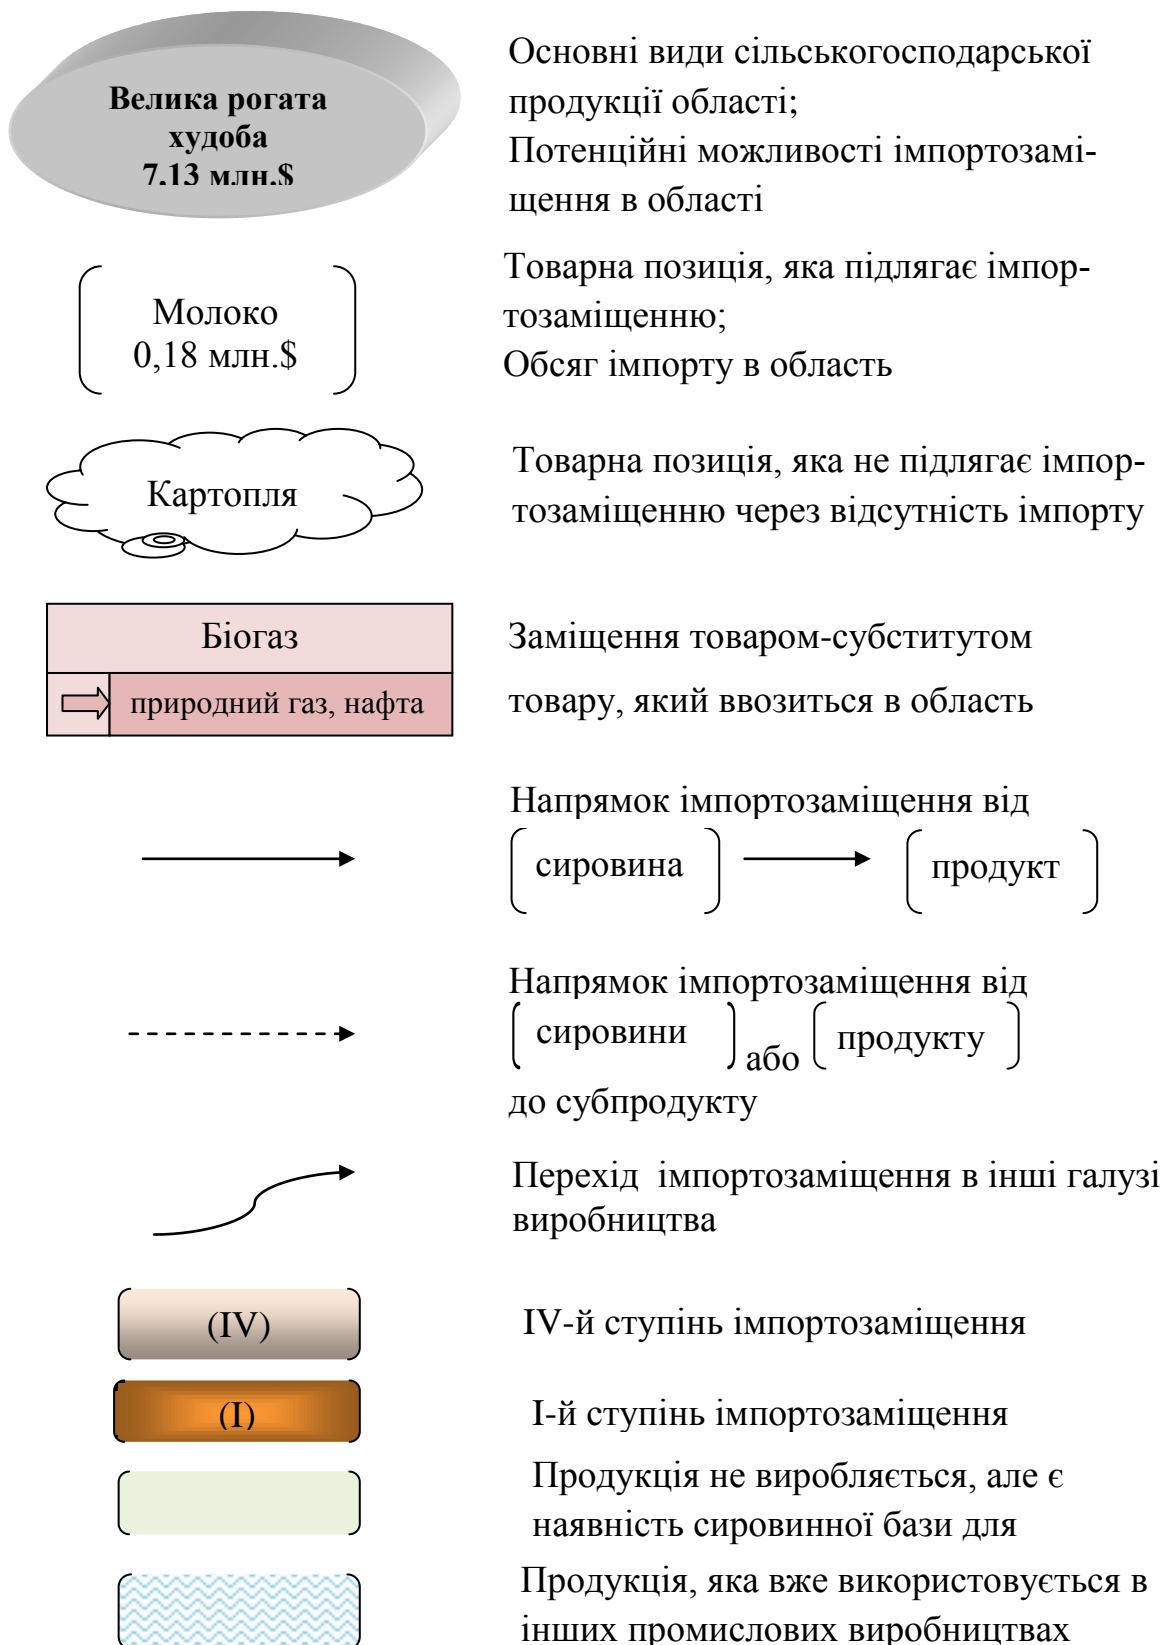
Велика рогата худоба 7.13 млн.$

Основні види сільськогосподарської продукції області;
Потенційні можливості імпортозаміщення в області

Молоко 0,18 млн.$

Товарна позиція, яка підлягає імпортозаміщенню;
Обсяг імпорту в область

Картопля

Товарна позиція, яка не підлягає імпортозаміщенню через відсутність імпорту

Біогаз

природний газ, нафта

Заміщення товаром-субститутом

товару, який ввозиться в область

Напрямок імпортозаміщення від

сировина

продукт

Напрямок імпортозаміщення від

сировини або продукту

до субпродукту

Перехід імпортозаміщення в інші галузі виробництва

(IV)

IV-й ступінь імпортозаміщення

(I)

I-й ступінь імпортозаміщення

Продукція не виробляється, але є наявність сировинної бази для

Продукція, яка вже використовується в інших промислових виробництвах